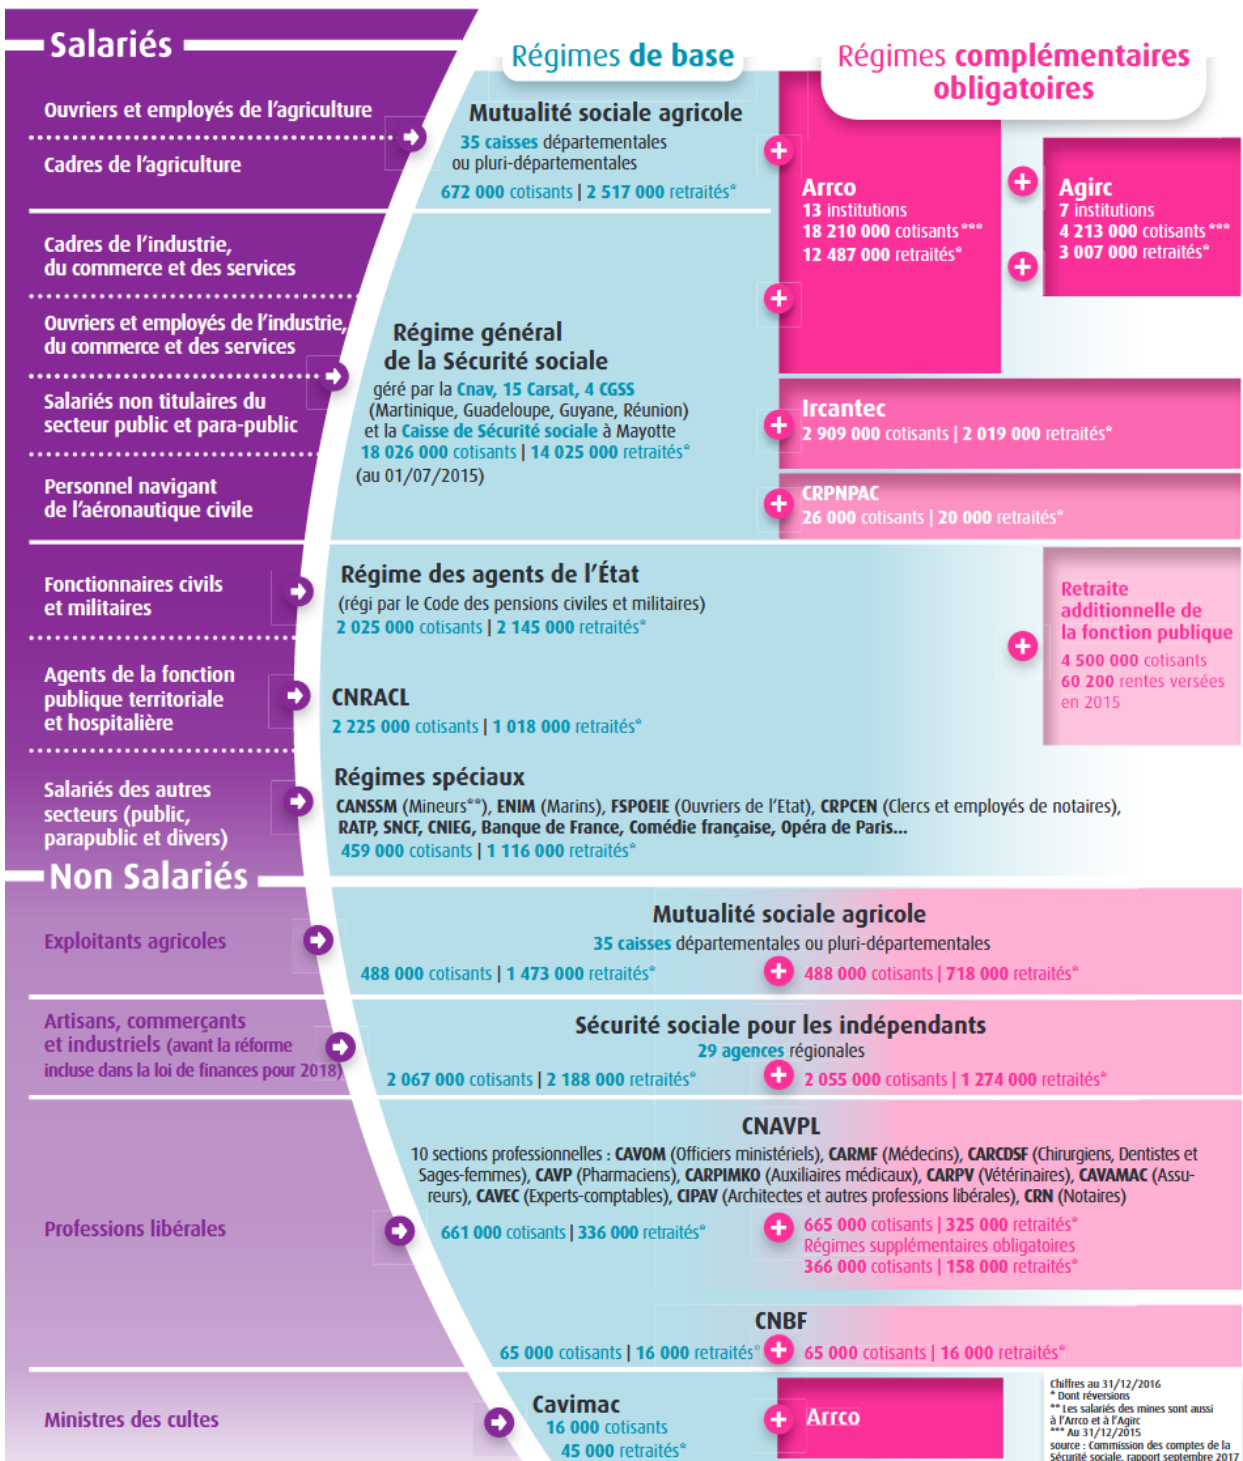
Salariés

Régimes de base

Régimes complémentaires obligatoires

Ouvriers et employés de l'agriculture

Cadres de l'agriculture

Mutualité sociale agricole
35 caisses départementales ou pluri-départementales
672 000 cotisants | 2 517 000 retraités*

Arrco
13 institutions
18 210 000 cotisants***
12 487 000 retraités*

Agirc
7 institutions
4 213 000 cotisants***
3 007 000 retraités*

Cadres de l'industrie, du commerce et des services

Ouvriers et employés de l'industrie, du commerce et des services

Salariés non titulaires du secteur public et para-public

Personnel navigant de l'aéronautique civile

Régime général de la Sécurité sociale
géré par la Cnav, 15 Carsat, 4 CGSS (Martinique, Guadeloupe, Guyane, Réunion) et la Caisse de Sécurité sociale à Mayotte
18 026 000 cotisants | 14 025 000 retraités*
(au 01/07/2015)

Ircantec
2 909 000 cotisants | 2 019 000 retraités*

CRPNPAC
26 000 cotisants | 20 000 retraités*

Fonctionnaires civils et militaires

Régime des agents de l'État
(régi par le Code des pensions civiles et militaires)
2 025 000 cotisants | 2 145 000 retraités*

Retraite additionnelle de la fonction publique
4 500 000 cotisants
60 200 rentes versées en 2015

Agents de la fonction publique territoriale et hospitalière

CNRACL
2 225 000 cotisants | 1 018 000 retraités*

Salariés des autres secteurs (public, parapublic et divers)

Régimes spéciaux
CANSSM (Mineurs**), ENIM (Marins), FSPOEIE (Ouvriers de l'Etat), CRPCEN (Clercs et employés de notaires), RATP, SNCF, CNIEG, Banque de France, Comédie française, Opéra de Paris...
459 000 cotisants | 1 116 000 retraités*

Non Salariés

Exploitants agricoles

Mutualité sociale agricole
35 caisses départementales ou pluri-départementales
488 000 cotisants | 1 473 000 retraités*
488 000 cotisants | 718 000 retraités*

Artisans, commerçants et industriels (avant la réforme incluse dans la loi de finances pour 2018)

Sécurité sociale pour les indépendants
29 agences régionales
2 067 000 cotisants | 2 188 000 retraités*
2 055 000 cotisants | 1 274 000 retraités*

Professions libérales

CNAVPL
10 sections professionnelles : CAVOM (Officiers ministériels), CARMF (Médecins), CARCDSF (Chirurgiens, Dentistes et Sages-femmes), CAVP (Pharmaciens), CARPIMKO (Auxiliaires médicaux), CARPV (Vétérinaires), CAVAMAC (Assureurs), CAVEC (Experts-comptables), CIPAV (Architectes et autres professions libérales), CRN (Notaires)
661 000 cotisants | 336 000 retraités*
665 000 cotisants | 325 000 retraités*
Régimes supplémentaires obligatoires
366 000 cotisants | 158 000 retraités*

CNBF
65 000 cotisants | 16 000 retraités*
65 000 cotisants | 16 000 retraités*

Ministres des cultes

Cavimac
16 000 cotisants
45 000 retraités*

Arrco

Chiffres au 31/12/2016
* Dont réversions
** Les salariés des mines sont aussi à l'Arrco et à l'Agirc
*** Au 31/12/2015
source : Commission des comptes de la Sécurité sociale, rapport septembre 2017